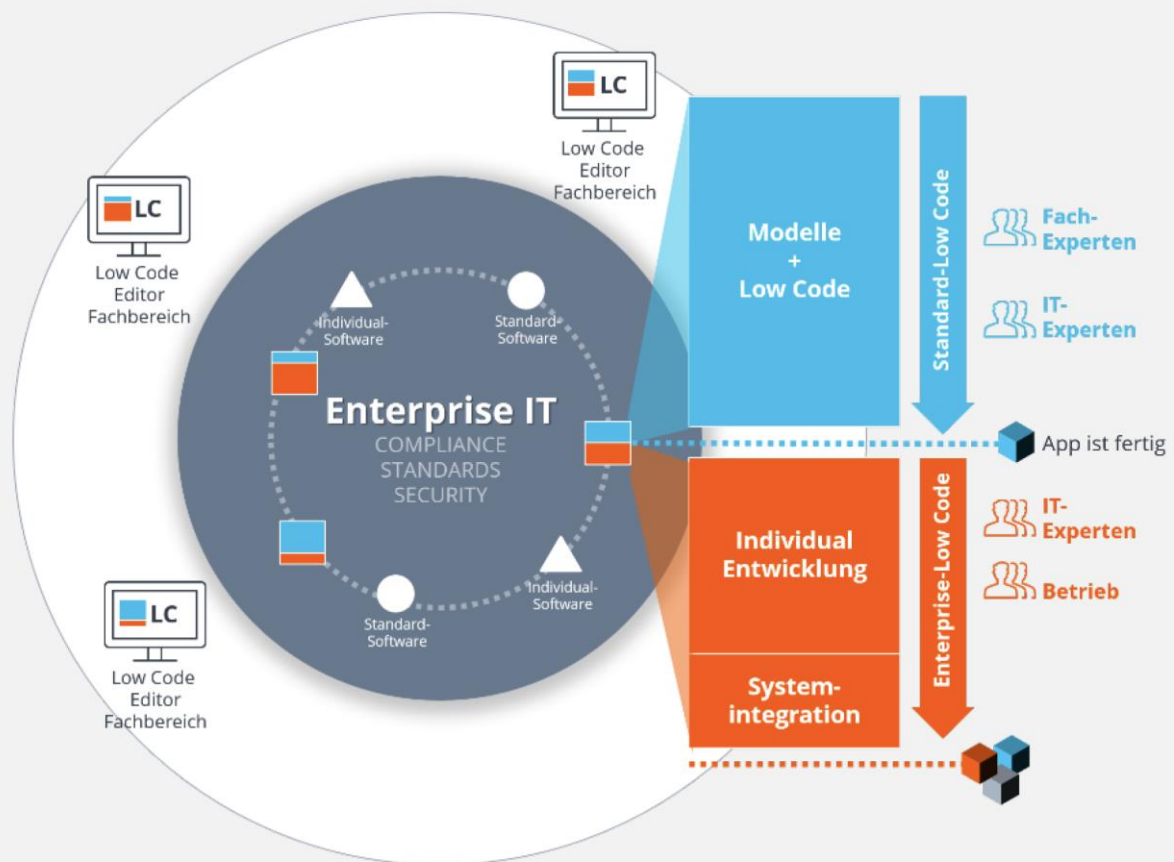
LC
Low Code Editor Fachbereich

LC
Low Code Editor Fachbereich

LC
Low Code Editor Fachbereich

Individual-Software

Standard-Software

Enterprise IT
COMPLIANCE
STANDARDS
SECURITY

Standard-Software

Individual-Software

Modelle + Low Code

Standard-Low Code

Fach-Experten

IT-Experten

App ist fertig

Individual Entwicklung

System-integration

Enterprise-Low Code

IT-Experten

Betrieb